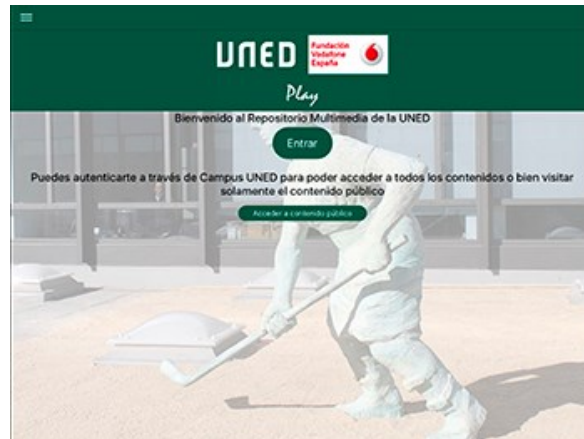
UNED

Fundación Vodafone España

Play

Bienvenido al Repositorio Multimedia de la UNED

Entrar

Puedes autenticarte a través de Campus UNED para poder acceder a todos los contenidos o bien visitar solamente el contenido público

Acceder a contenido público